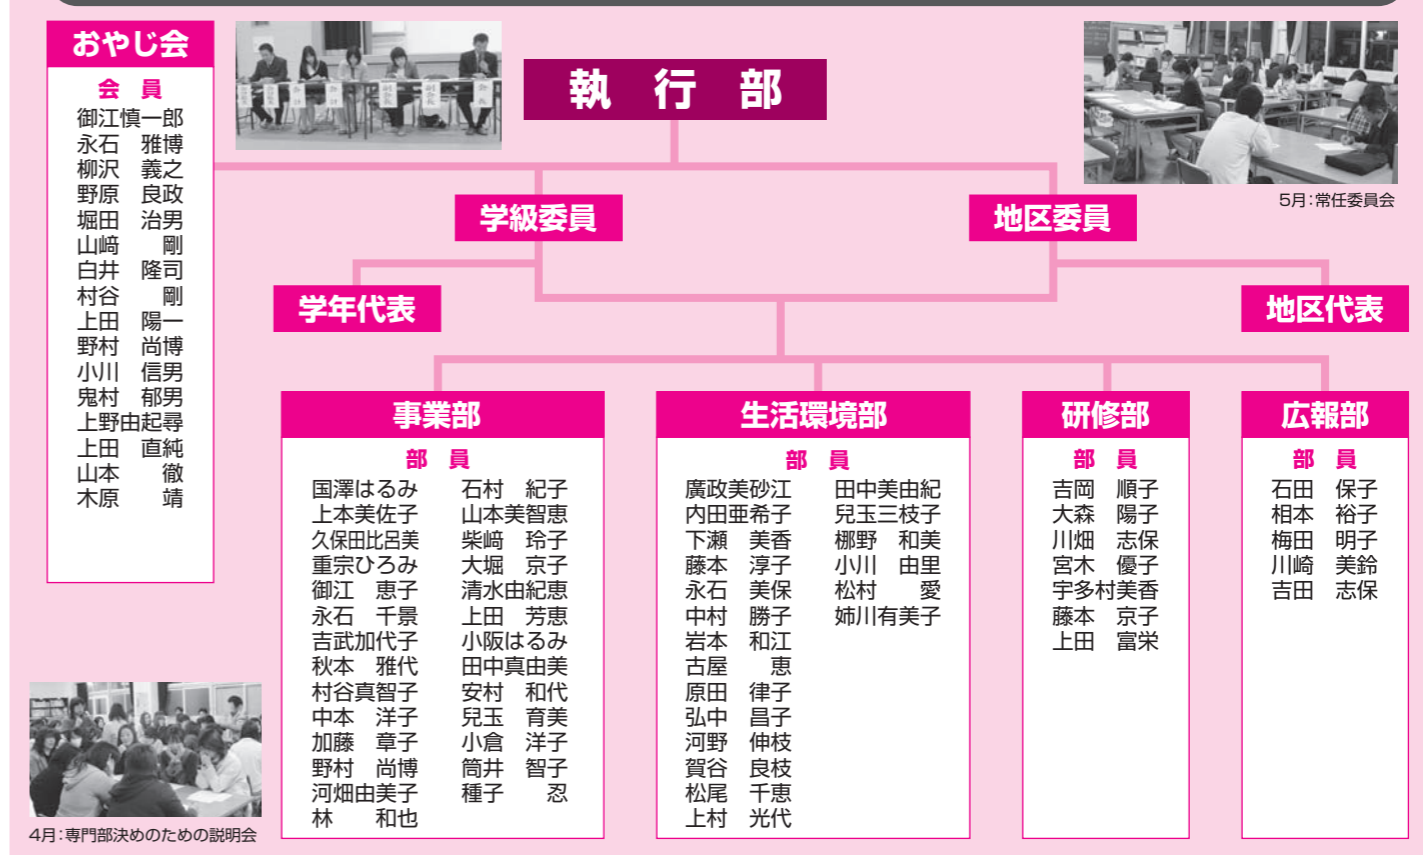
おやじ会

会　員

御江慎一郎
永石　雅博
柳沢　義之
野原　良政
堀田　治男
山﨑　　剛
白井　隆司
村谷　　剛
上田　陽一
野村　尚博
小川　信男
鬼村　郁男
上野由起尋
上田　直純
山本　　徹
木原　　靖

執　行　部

5月：常任委員会

学級委員

地区委員

学年代表

地区代表

事業部

部　員

国澤はるみ
上本美佐子
久保田比呂美
重宗ひろみ
御江　恵子
永石　千景
吉武加代子
秋本　雅代
村谷真智子
中本　洋子
加藤　章子
野村　尚博
河畑由美子
林　　和也

石村　紀子
山本美智恵
柴﨑　玲子
大堀　京子
清水由紀恵
上田　芳恵
小阪はるみ
田中真由美
安村　和代
兒玉　育美
小倉　洋子
筒井　智子
種子　　忍

生活環境部

部　員

廣政美砂江
内田亜希子
下瀬　美香
藤本　淳子
永石　美保
中村　勝子
岩本　和江
古屋　　恵
原田　律子
弘中　昌子
河野　伸枝
賀谷　良枝
松尾　千恵
上村　光代

田中美由紀
兒玉三枝子
梛野　和美
小川　由里
松村　　愛
姉川有美子

研修部

部　員

吉岡　順子
大森　陽子
川畑　志保
宮木　優子
宇多村美香
藤本　京子
上田　富栄

広報部

部　員

石田　保子
相本　裕子
梅田　明子
川﨑　美鈴
吉田　志保

4月：専門部決めのための説明会